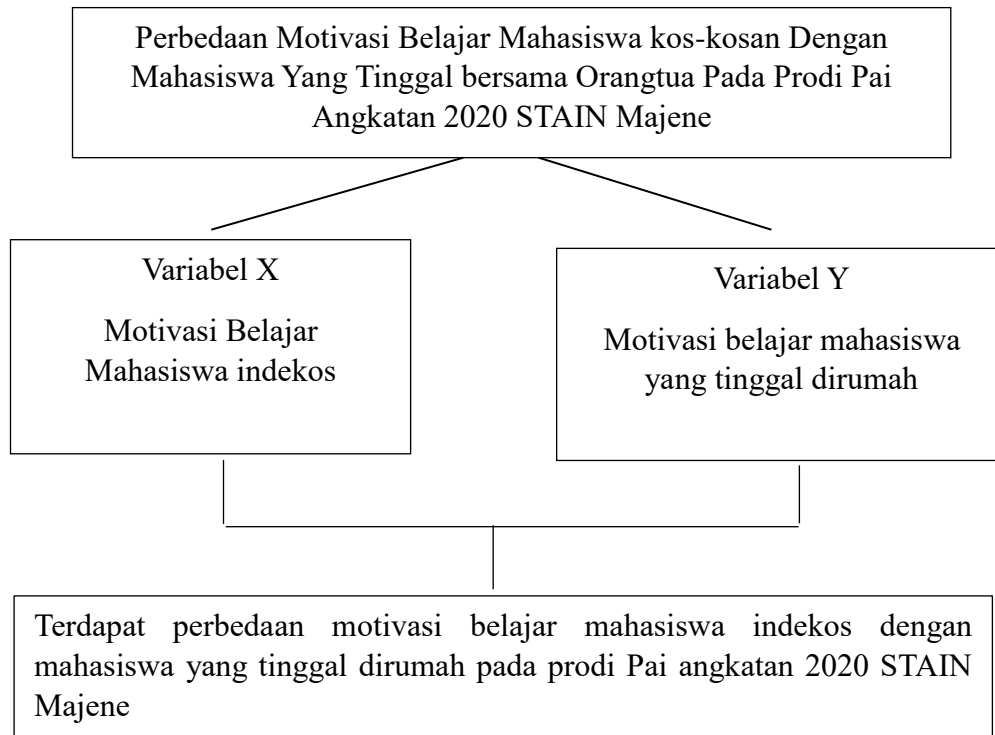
Perbedaan Motivasi Belajar Mahasiswa kos-kosan Dengan Mahasiswa Yang Tinggal bersama Orangtua Pada Prodi Pai Angkatan 2020 STAIN Majene

Variabel X

Motivasi Belajar Mahasiswa indekos

Variabel Y

Motivasi belajar mahasiswa yang tinggal dirumah

Terdapat perbedaan motivasi belajar mahasiswa indekos dengan mahasiswa yang tinggal dirumah pada prodi Pai angkatan 2020 STAIN Majene